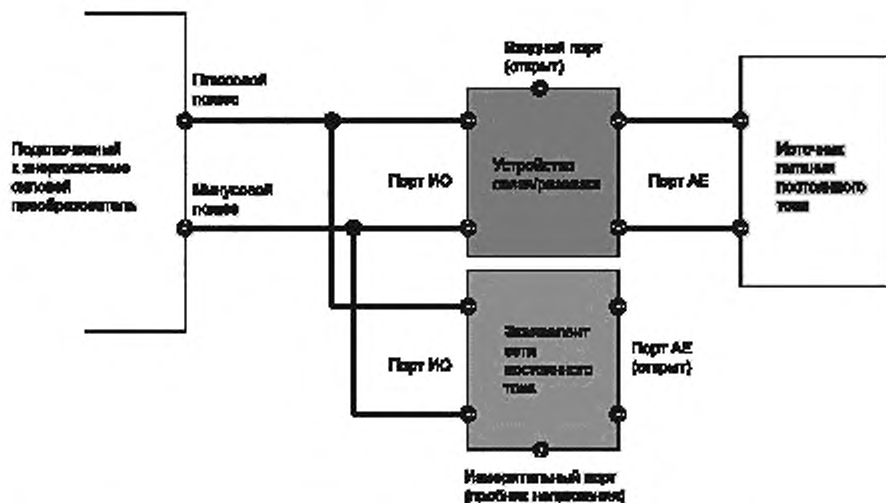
Подключенный к энергосистеме силовой преобразователь

Плюсовой полюс

Минусовой полюс

Вводный порт (открыт)

Порт ИО

Устройство связи/развязки

Порт АЕ

Источник питания постоянного тока

Порт ИО

Эквивалент сети постоянного тока

Порт АЕ (открыт)

Измерительный порт (пробник напряжения)